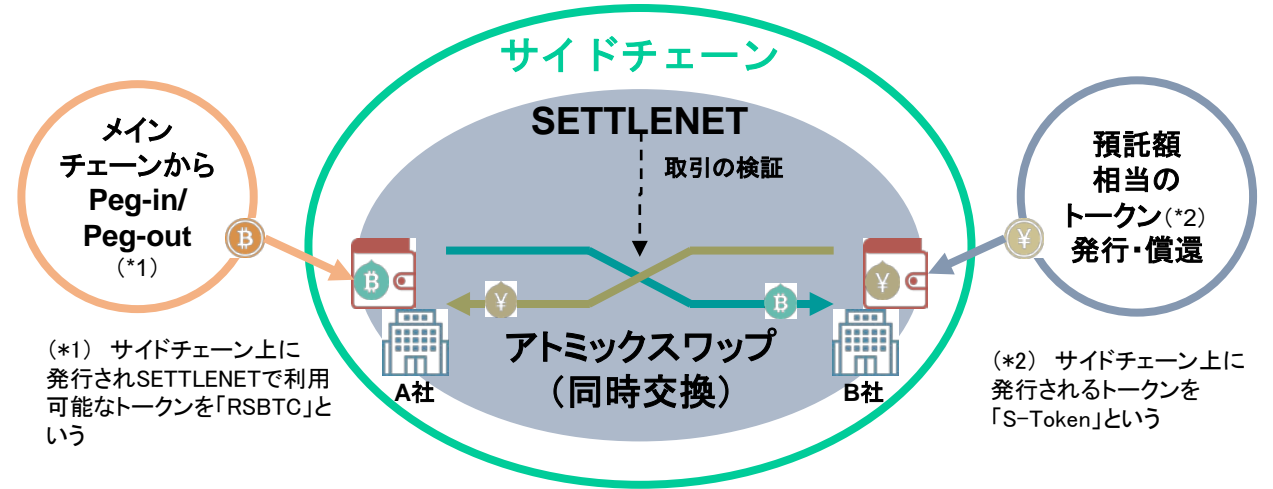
サイドチェーン

メイン
チェーンから
Peg-in/
Peg-out
(*1)

SETTLENET

取引の検証

預託額
相当の
トークン(*2)
発行・償還

A社

アトミックスワップ
(同時交換)

B社

(*1) サイドチェーン上に発行されSETTLENETで利用可能なトークンを「RSBTC」という

(*2) サイドチェーン上に発行されるトークンを「S-Token」という